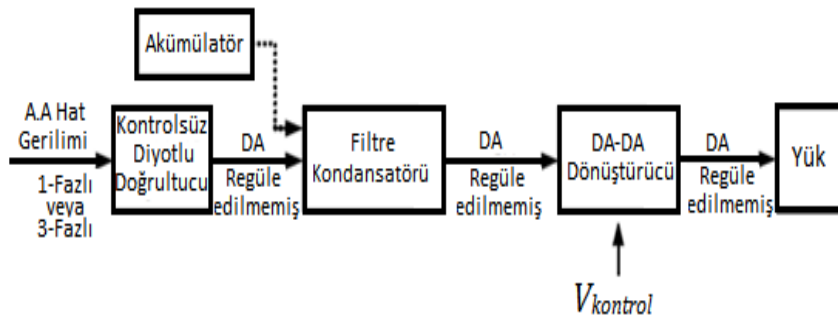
Akümülatör

A.A Hat Gerilimi

1-Fazlı veya 3-Fazlı

Kontrolsüz Diyotlu Doğrultucu

DA Regüle edilmemiş

Filtre Kondansatörü

DA Regüle edilmemiş

DA-DA Dönüştürücü

DA Regüle edilmemiş

Yük

$V_{kontrol}$